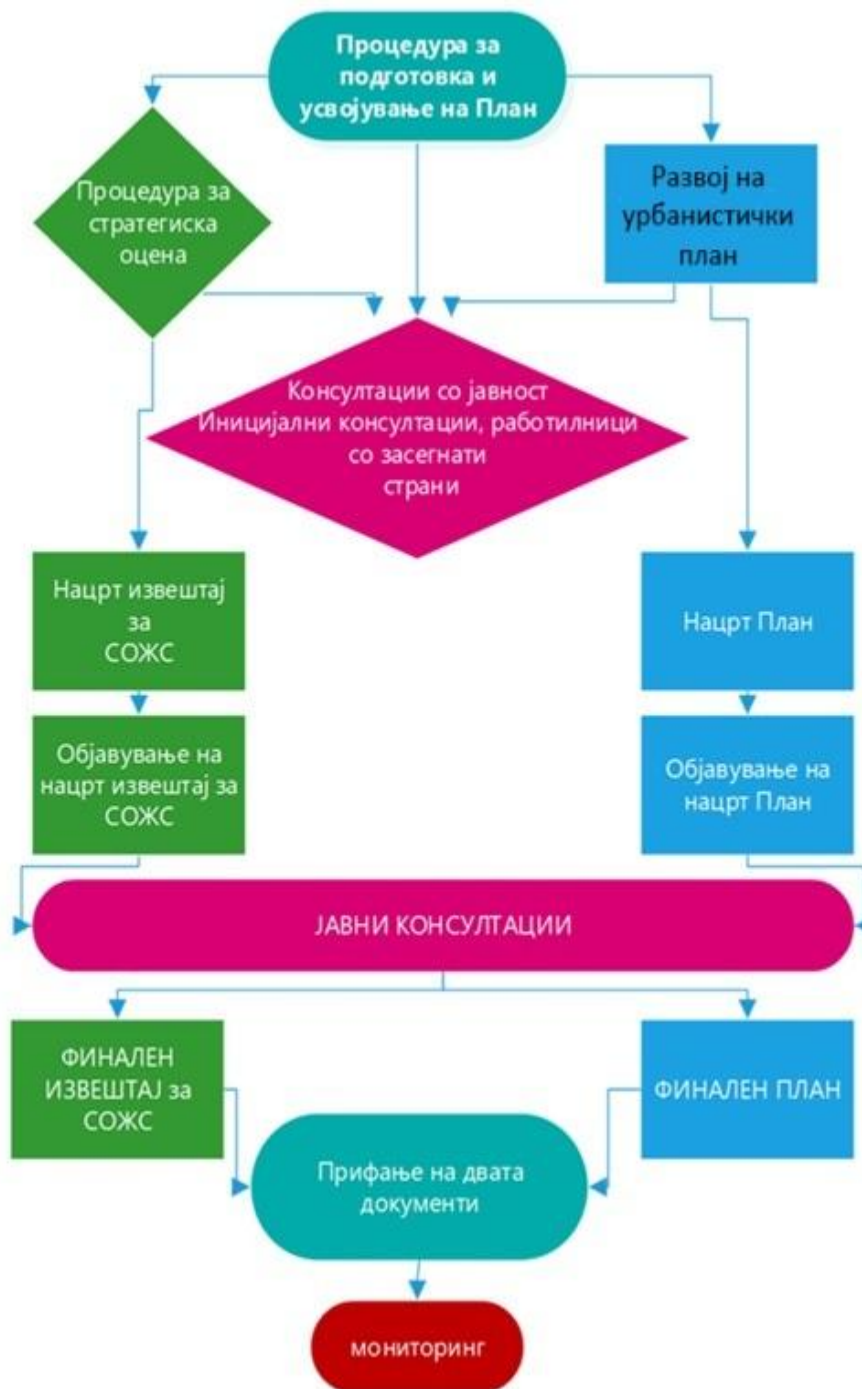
Процедура за подготовка и усвојување на План

Процедура за стратегиска оцена

Развој на урбанистички план

Консултации со јавност
Иницијални консултации, работилници со засегнати страни

Нацрт извештај за СОЖС

Нацрт План

Објавување на нацрт извештај за СОЖС

Објавување на нацрт План

ЈАВНИ КОНСУЛТАЦИИ

ФИНАЛЕН ИЗВЕШТАЈ за СОЖС

ФИНАЛЕН ПЛАН

Прифаќање на двата документи

мониторинг